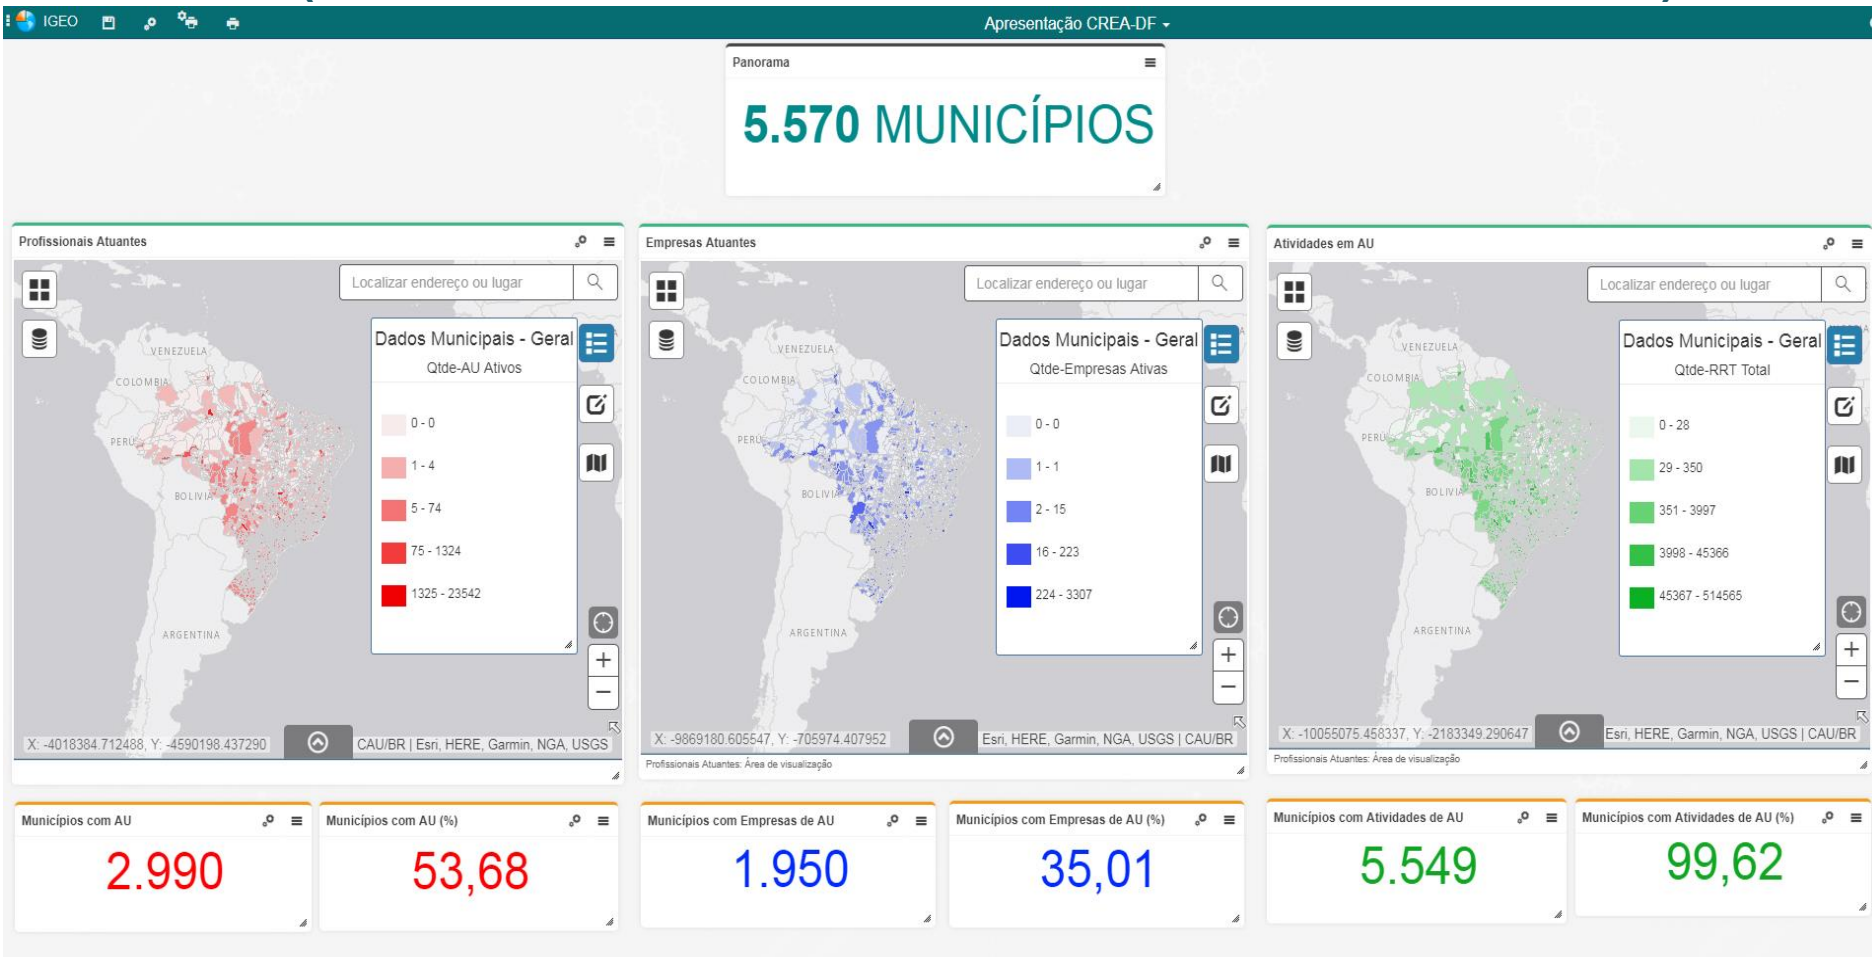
IGEO

Apresentação CREA-DF

Panorama

5.570 MUNICÍPIOS

Profissionais Atuantes

Localizar endereço ou lugar

Dados Municipais - Geral
Qtde-AU Ativos

0 - 0
1 - 4
5 - 74
75 - 1324
1325 - 23542

VENEZUELA
COLOMBIA
PERU
BOLIVIA
ARGENTINA

X: -4018384.712488, Y: -4590198.437290
CAU/BR | Esri, HERE, Garmin, NGA, USGS

Empresas Atuantes

Localizar endereço ou lugar

Dados Municipais - Geral
Qtde-Empresas Ativas

0 - 0
1 - 1
2 - 15
16 - 223
224 - 3307

VENEZUELA
COLOMBIA
PERU
BOLIVIA
ARGENTINA

X: -9869180.605547, Y: -705974.407952
Esri, HERE, Garmin, NGA, USGS | CAU/BR

Profissionais Atuantes: Área de visualização

Atividades em AU

Localizar endereço ou lugar

Dados Municipais - Geral
Qtde-RRT Total

0 - 28
29 - 350
351 - 3997
3998 - 45366
45367 - 514565

VENEZUELA
COLOMBIA
PERU
BOLIVIA
ARGENTINA

X: -10055075.458337, Y: -2183349.290647
Esri, HERE, Garmin, NGA, USGS | CAU/BR

Profissionais Atuantes: Área de visualização

Municípios com AU
2.990

Municípios com AU (%)
53,68

Municípios com Empresas de AU
1.950

Municípios com Empresas de AU (%)
35,01

Municípios com Atividades de AU
5.549

Municípios com Atividades de AU (%)
99,62